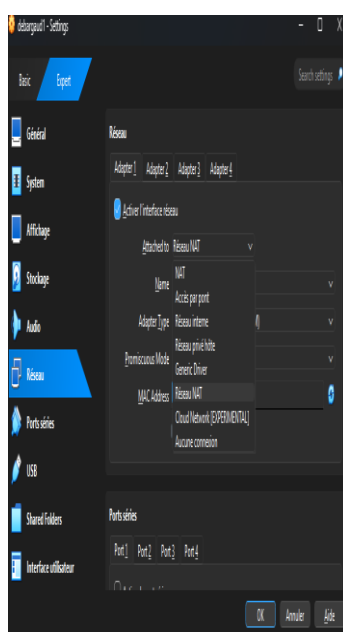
debiangaud1 - Settings

Basic
Expert
Search settings

Général
System
Affichage
Stockage
Audio
Réseau
Ports séries
USB
Shared Folders
Interface utilisateur

Réseau

Adapter 1
Adapter 2
Adapter 3
Adapter 4

Activer l'interface réseau

Attached to
Réseau NAT

Name
Adapter Type
Promiscuous Mode
MAC Address

NAT
Accès par pont
Réseau interne
Réseau privé hôte
Generic Driver
Réseau NAT
Cloud Network [EXPERIMENTAL]
Aucune connexion

Ports séries

Port 1
Port 2
Port 3
Port 4

OK
Annuler
Aide